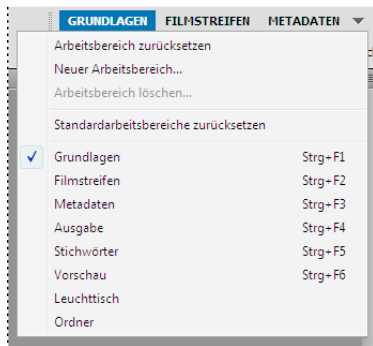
GRUNDLAGEN FILMSTREIFEN METADATEN

Arbeitsbereich zurücksetzen
Neuer Arbeitsbereich...
Arbeitsbereich löschen...

Standardarbeitsbereiche zurücksetzen

| | | |
|---|---|---|
| ✓ | Grundlagen | Strg+F1 |
| | Filmstreifen | Strg+F2 |
| | Metadaten | Strg+F3 |
| | Ausgabe | Strg+F4 |
| | Stichwörter | Strg+F5 |
| | Vorschau | Strg+F6 |
| | Leuchttisch | |
| | Ordner | |